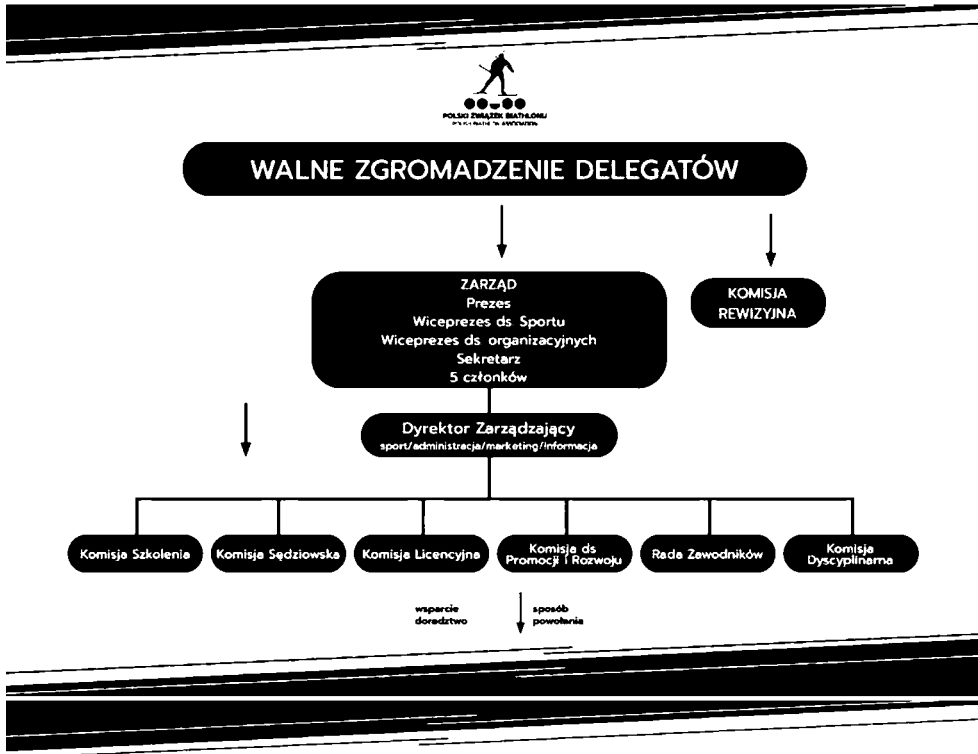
POLSKI ZWIĄZEK BIATHLONU
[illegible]

WALNE ZGROMADZENIE DELEGATÓW

ZARZĄD
Prezes
Wiceprezes ds Sportu
Wiceprezes ds organizacyjnych
Sekretarz
5 członków

KOMISJA REWIZYJNA

Dyrektor Zarządzający
sport/administracja/marketing/informacja

Komisja Szkolenia

Komisja Sędziowska

Komisja Licencyjna

Komisja ds Promocji i Rozwoju

Rada Zawodników

Komisja Dyscyplinarna

wsparcie doradztwo

sposób powołania